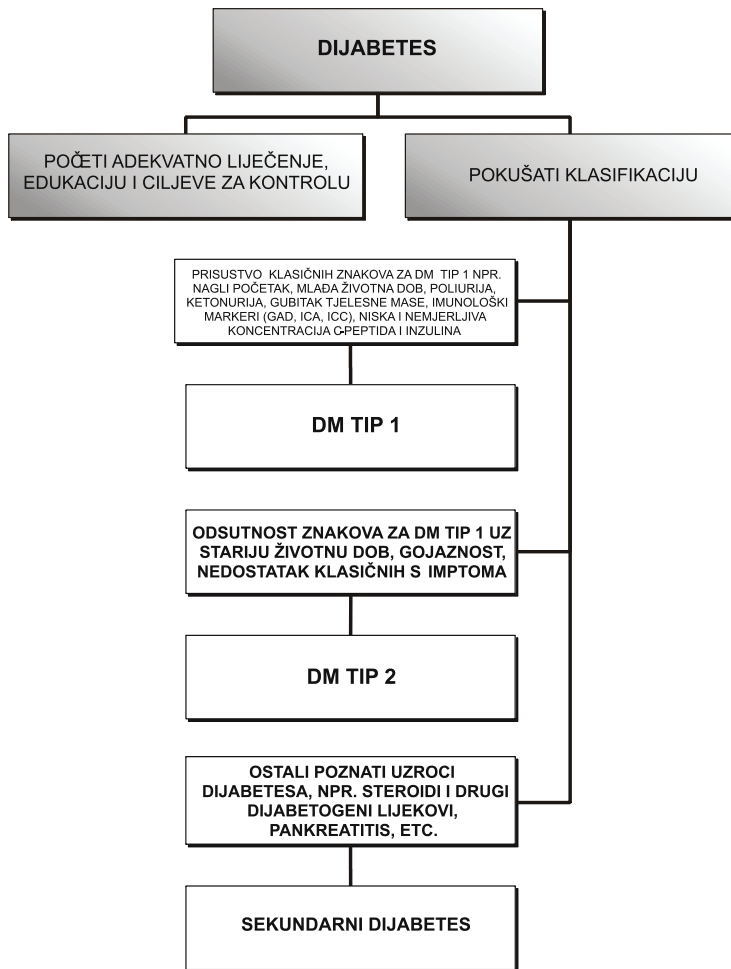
DIJABETES

POČETI ADEKVATNO LIJEČENJE, EDUKACIJU I CILJEVE ZA KONTROLU

POKUŠATI KLASIFIKACIJU

PRISUSTVO KLASIČNIH ZNAKOVA ZA DM TIP 1 NPR. NAGLI POČETAK, MLAĐA ŽIVOTNA DOB, POLIURIJA, KETONURIJA, GUBITAK TJELESNE MASE, IMUNOLOŠKI MARKERI (GAD, ICA, ICC), NISKA I NEMJERLJIVA KONCENTRACIJA C-PEPTIDA I INZULINA

DM TIP 1

ODSUTNOST ZNAKOVA ZA DM TIP 1 UZ STARIJU ŽIVOTNU DOB, GOJAZNOST, NEDOSTATAK KLASIČNIH S IMPTOMA

DM TIP 2

OSTALI POZNATI UZROCI DIJABETESA, NPR. STEROIDI I DRUGI DIJABETOGENI LIJEKOVI, PANKREATITIS, ETC.

SEKUNDARNI DIJABETES